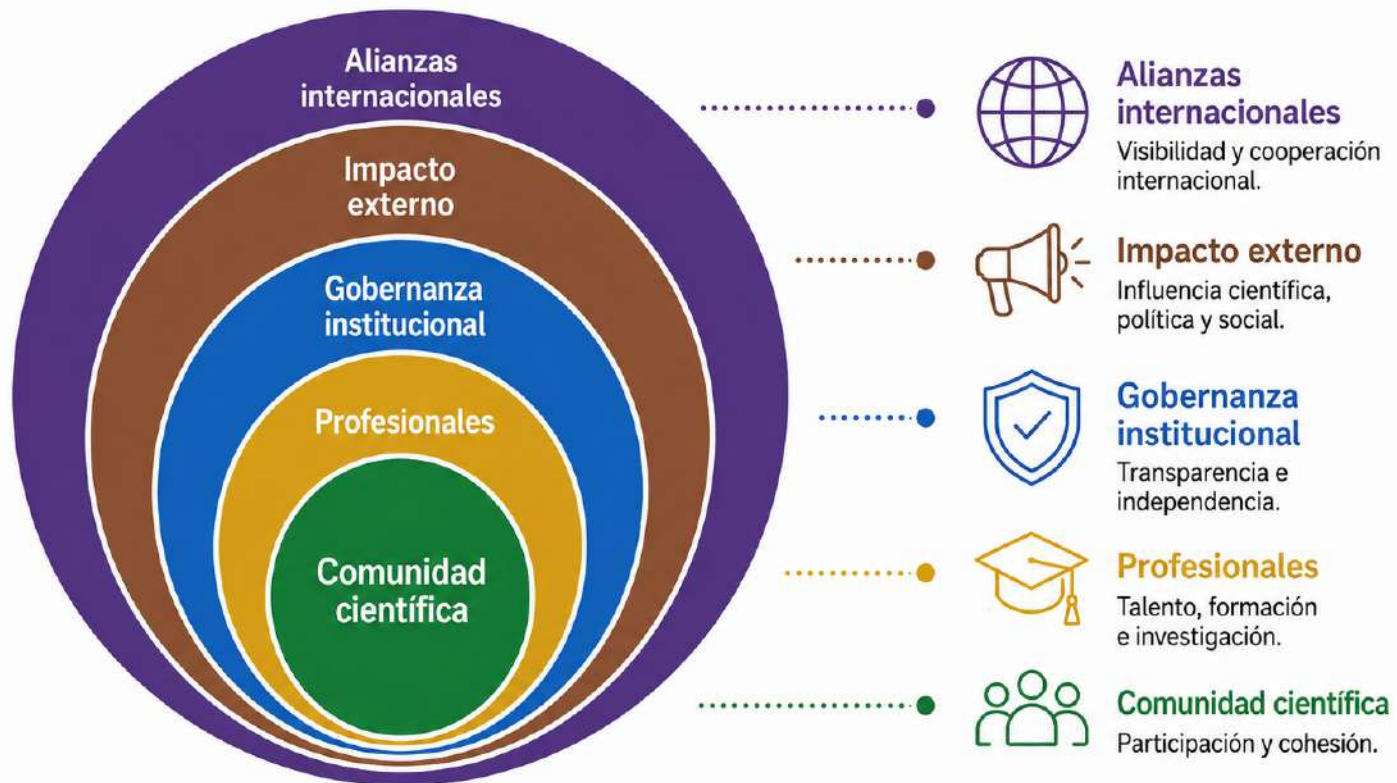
Alianzas internacionales

Impacto externo

Gobernanza institucional

Profesionales

Comunidad científica

Alianzas internacionales
Visibilidad y cooperación internacional.

Impacto externo
Influencia científica, política y social.

Gobernanza institucional
Transparencia e independencia.

Profesionales
Talento, formación e investigación.

Comunidad científica
Participación y cohesión.